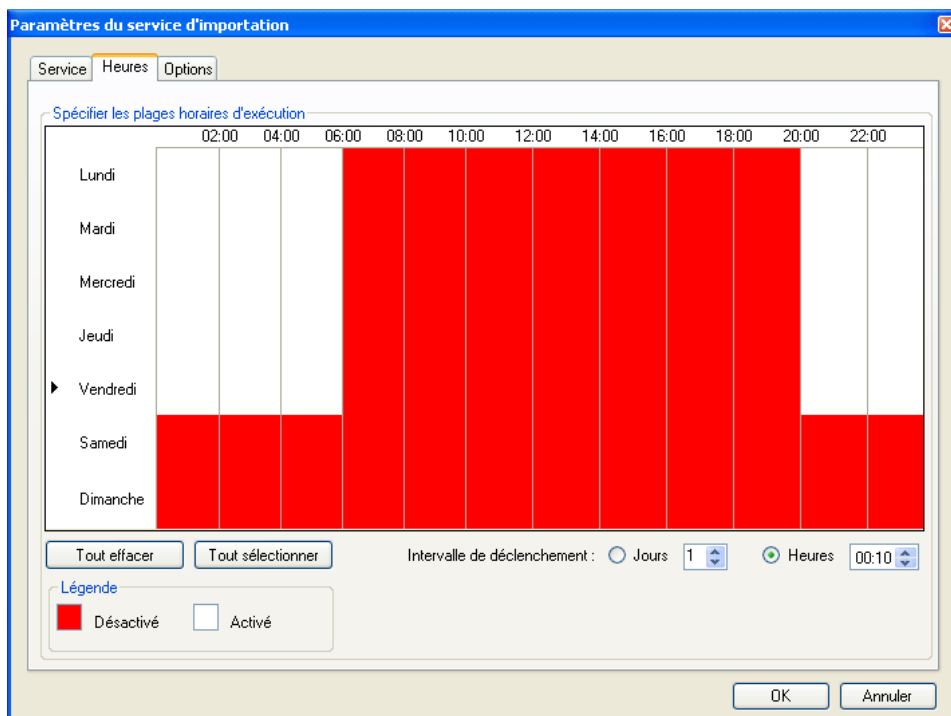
Paramètres du service d'importation

Service | Heures | Options

Spécifier les plages horaires d'exécution

| | 02:00 | 04:00 | 06:00 | 08:00 | 10:00 | 12:00 | 14:00 | 16:00 | 18:00 | 20:00 | 22:00 |
|---|---|---|---|---|---|---|---|---|---|---|---|
| Lundi | | | | | | | | | | | |
| Mardi | | | | | | | | | | | |
| Mercredi | | | | | | | | | | | |
| Jeudi | | | | | | | | | | | |
| Vendredi | | | | | | | | | | | |
| Samedi | | | | | | | | | | | |
| Dimanche | | | | | | | | | | | |

Tout effacer | Tout sélectionner

Intervalle de déclenchement : Jours 1 Heures 00:10

Légende
Désactivé Activé

OK | Annuler